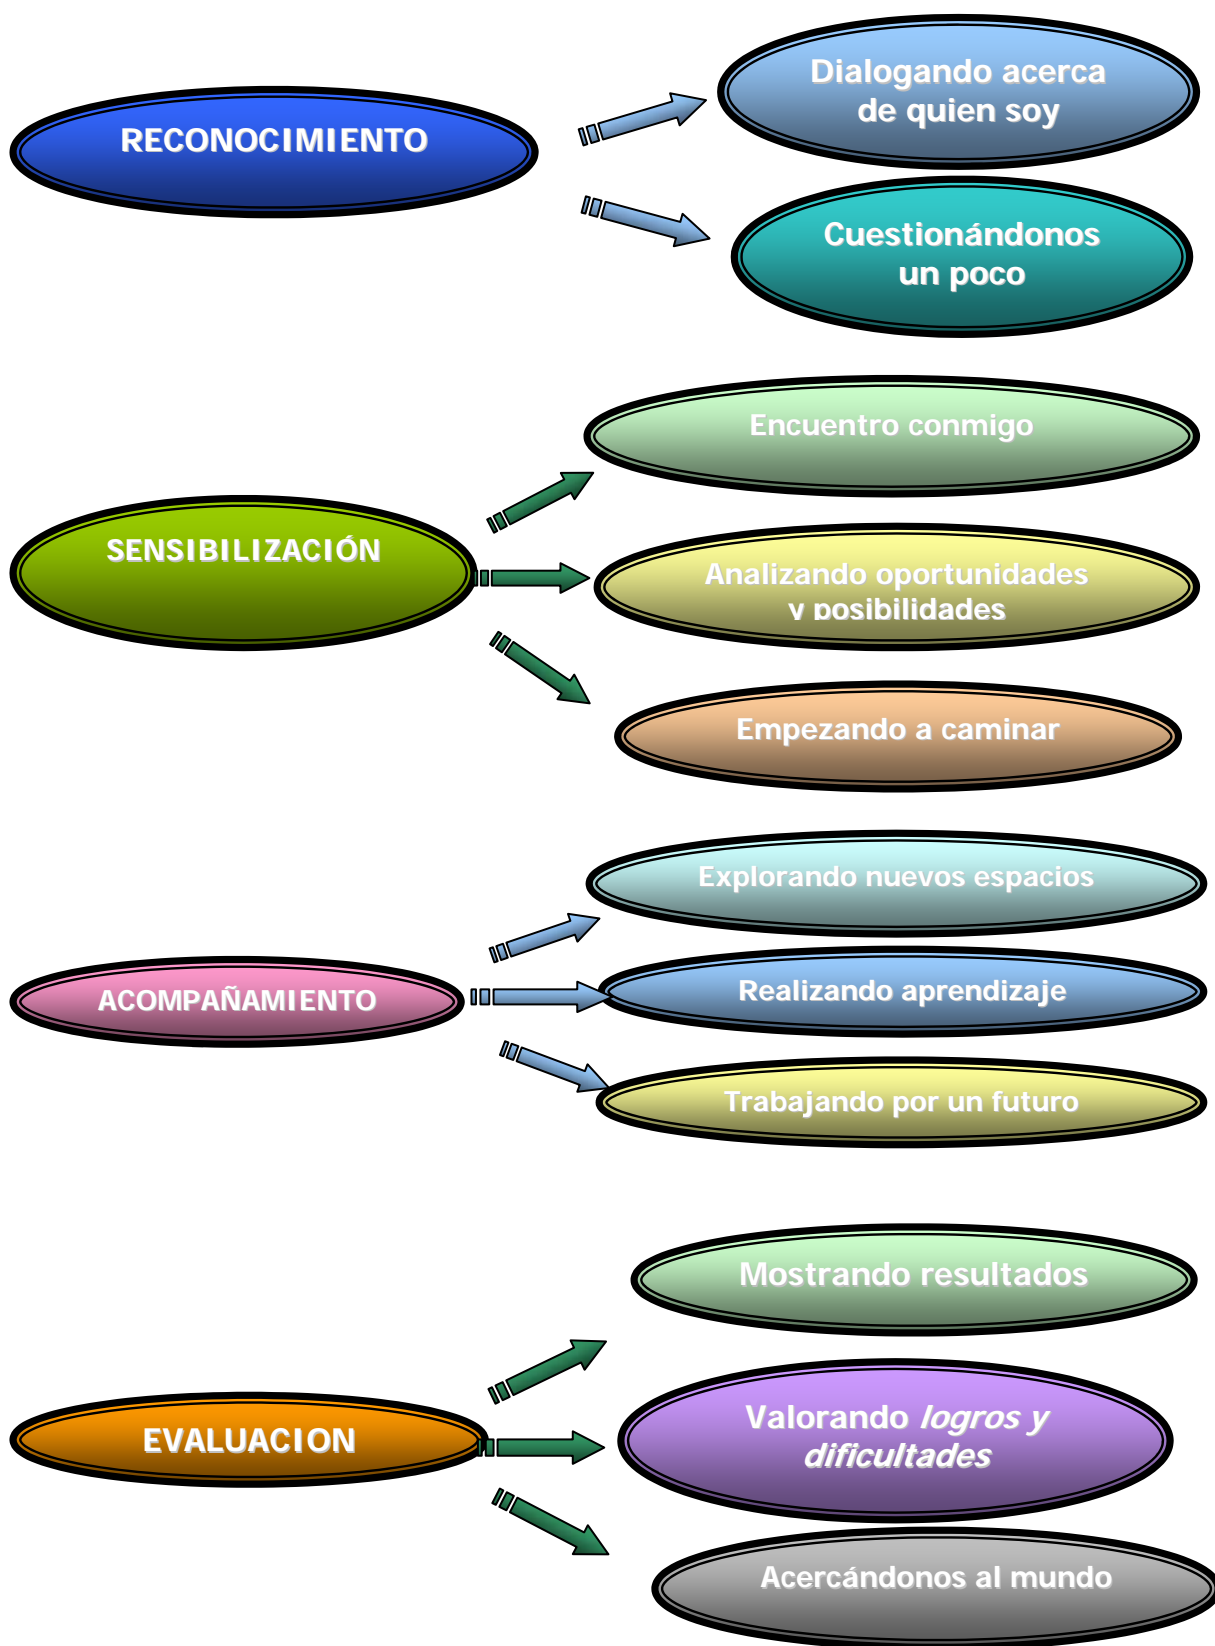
RECONOCIMIENTO

Dialogando acerca de quien soy

Cuestionándonos un poco

SENSIBILIZACIÓN

Encuentro conmigo

Analizando oportunidades y posibilidades

Empezando a caminar

ACOMPAÑAMIENTO

Explorando nuevos espacios

Realizando aprendizaje

Trabajando por un futuro

EVALUACION

Mostrando resultados

Valorando *logros y dificultades*

Acercándonos al mundo